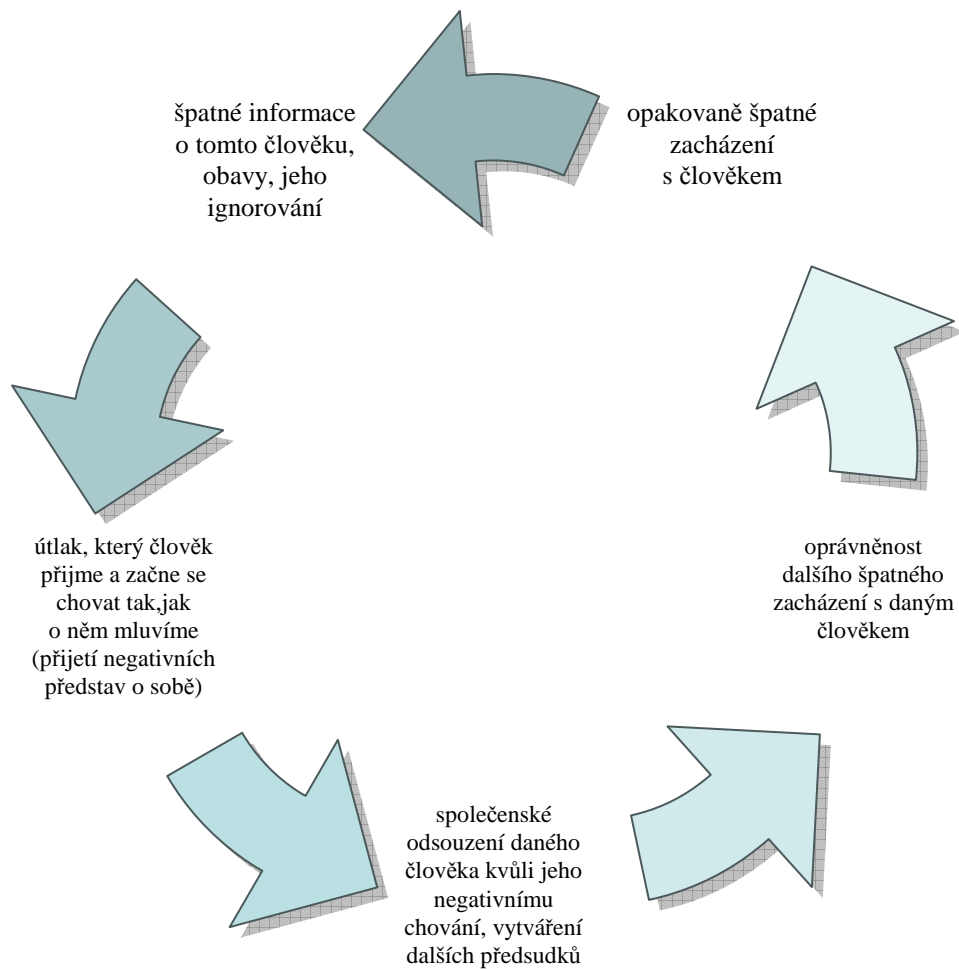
opakovaně špatné zacházení s člověkem

špatné informace o tomto člověku, obavy, jeho ignorování

útlak, který člověk přijme a začne se chovat tak,jak o něm mluvíme (přijetí negativních představ o sobě)

společenské odsouzení daného člověka kvůli jeho negativnímu chování, vytváření dalších předsudků

oprávněnost dalšího špatného zacházení s daným člověkem